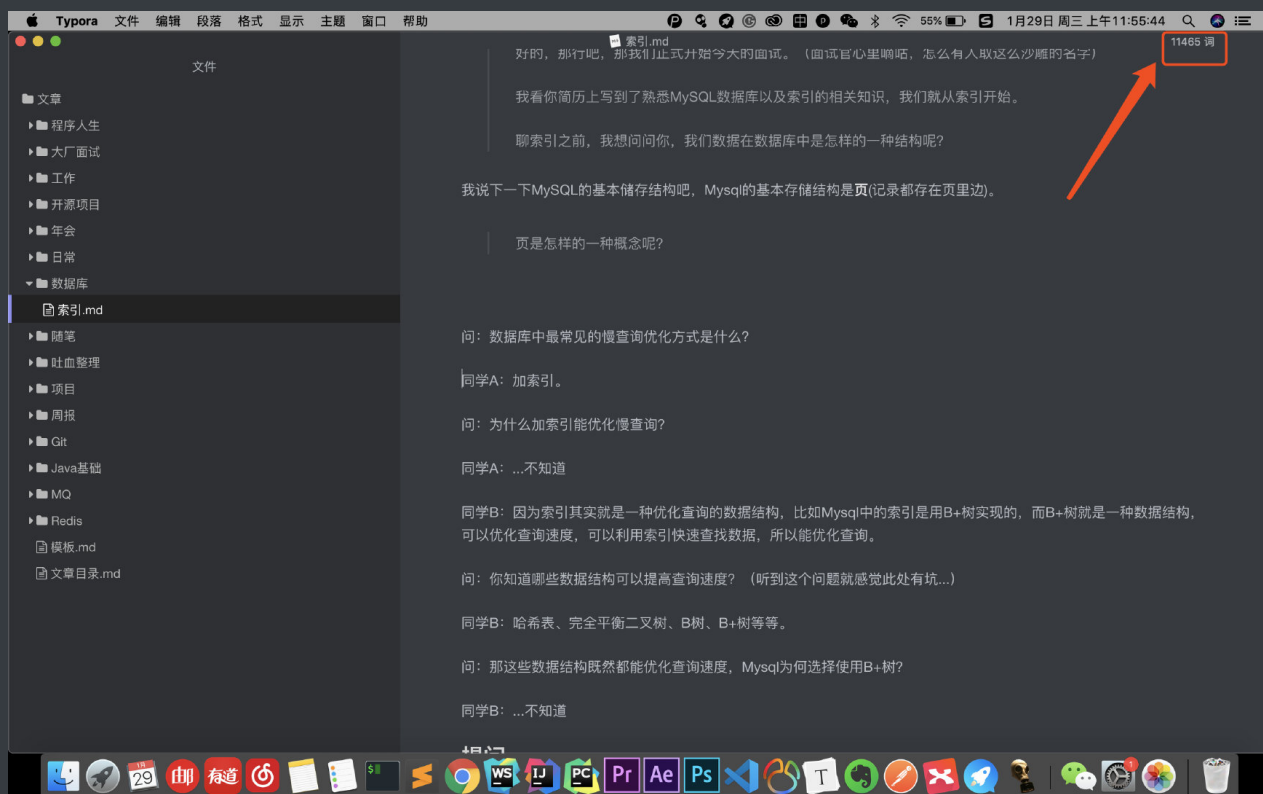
Typora 文件 编辑 段落 格式 显示 主题 窗口 帮助

55% 1月29日 周三 上午11:55:44

索引.md

11465 词

文件

文章
程序人生
大厂面试
工作
开源项目
年会
日常
数据库
索引.md
随笔
吐血整理
项目
周报
Git
Java基础
MQ
Redis
模板.md
文章目录.md

好的，那行吧，那我们正式开始今天的面试。（面试官心里嘀咕，怎么有人取这么沙雕的名字）

我看你简历上写到了熟悉MySQL数据库以及索引的相关知识，我们就从索引开始。

聊索引之前，我想问问你，我们数据在数据库中是怎样的一种结构呢？

我说下一下MySQL的基本储存结构吧，Mysql的基本存储结构是**页**(记录都存在页里边)。

页是怎样的一种概念呢？

问：数据库中最常见的慢查询优化方式是什么？

同学A：加索引。

问：为什么加索引能优化慢查询？

同学A：...不知道

同学B：因为索引其实就是一种优化查询的数据结构，比如Mysql中的索引是用B+树实现的，而B+树就是一种数据结构，可以优化查询速度，可以利用索引快速查找数据，所以能优化查询。

问：你知道哪些数据结构可以提高查询速度？（听到这个问题就感觉此处有坑...）

同学B：哈希表、完全平衡二叉树、B树、B+树等等。

问：那这些数据结构既然都能优化查询速度，Mysql为何选择使用B+树？

同学B：...不知道

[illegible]

29 WS IJ PC Pr Ae Ps T 1